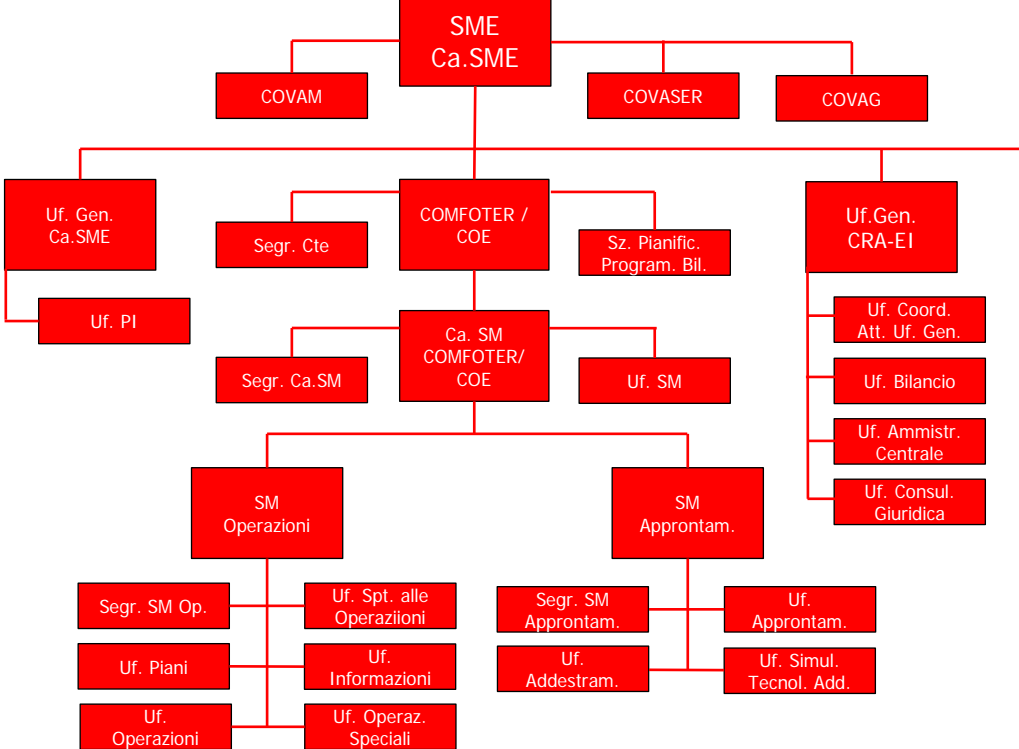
SME
Ca.SME

COVAM

COVASER

COVAG

Uf. Gen.
Ca.SME

Uf. PI

Segr. Cte

COMFOTER /
COE

Sz. Pianific.
Program. Bil.

Uf.Gen.
CRA-EI

Uf. Coord.
Att. Uf. Gen.

Uf. Bilancio

Uf. Ammistr.
Centrale

Uf. Consul.
Giuridica

Segr. Ca.SM

Ca. SM
COMFOTER/
COE

Uf. SM

SM
Operazioni

SM
Approntam.

Segr. SM Op.

Uf. Spt. alle
Operaziioni

Uf. Piani

Uf.
Informazioni

Uf.
Operazioni

Uf. Operaz.
Speciali

Segr. SM
Approntam.

Uf.
Approntam.

Uf.
Addestram.

Uf. Simul.
Tecnol. Add.